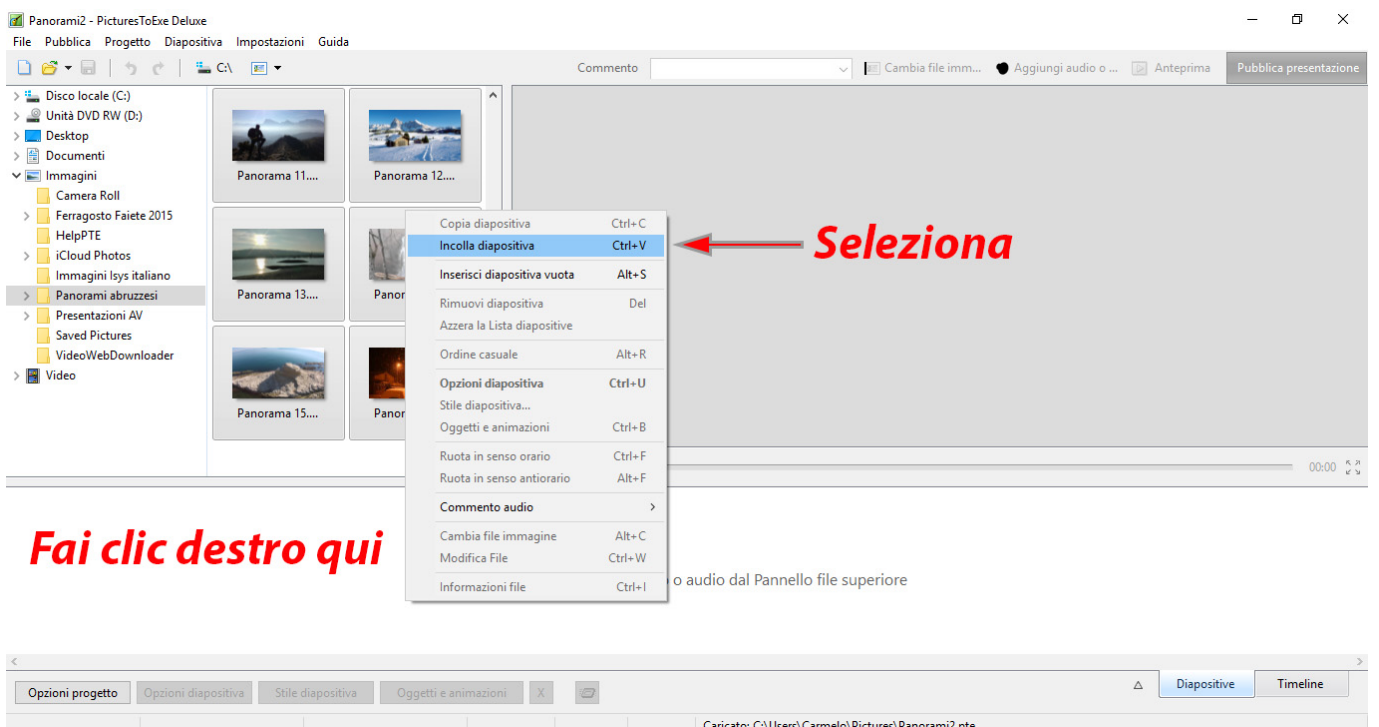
Panorami2 - PicturesToExe Deluxe

File Pubblica Progetto Diapositiva Impostazioni Guida

C:\

Commento

Cambia file imm... Aggiungi audio o ... Anteprima Pubblica presentazione

Disco locale (C:)
Unità DVD RW (D:)
Desktop
Documenti
Immagini
Camera Roll
Ferragosto Faiete 2015
HelpPTE
iCloud Photos
Immagini Isys italiano
Panorami abruzzesi
Presentazioni AV
Saved Pictures
VideoWebDownloader
Video

Panorama 11....
Panorama 12....
Panorama 13....
Panor
Panorama 15....
Panor

Copia diapositiva Ctrl+C
Incolla diapositiva Ctrl+V
Inserisci diapositiva vuota Alt+S
Rimuovi diapositiva Del
Azzera la Lista diapositive
Ordine casuale Alt+R
Opzioni diapositiva Ctrl+U
Stile diapositiva...
Oggetti e animazioni Ctrl+B
Ruota in senso orario Ctrl+F
Ruota in senso antiorario Alt+F
Commento audio
Cambia file immagine Alt+C
Modifica File Ctrl+W
Informazioni file Ctrl+I

Seleziona

00:00

Fai clic destro qui

o audio dal Pannello file superiore

Opzioni progetto Opzioni diapositiva Stile diapositiva Oggetti e animazioni X

Diapositive Timeline

Caricato: C:\Users\Carmelo\Pictures\Panorami2.pte